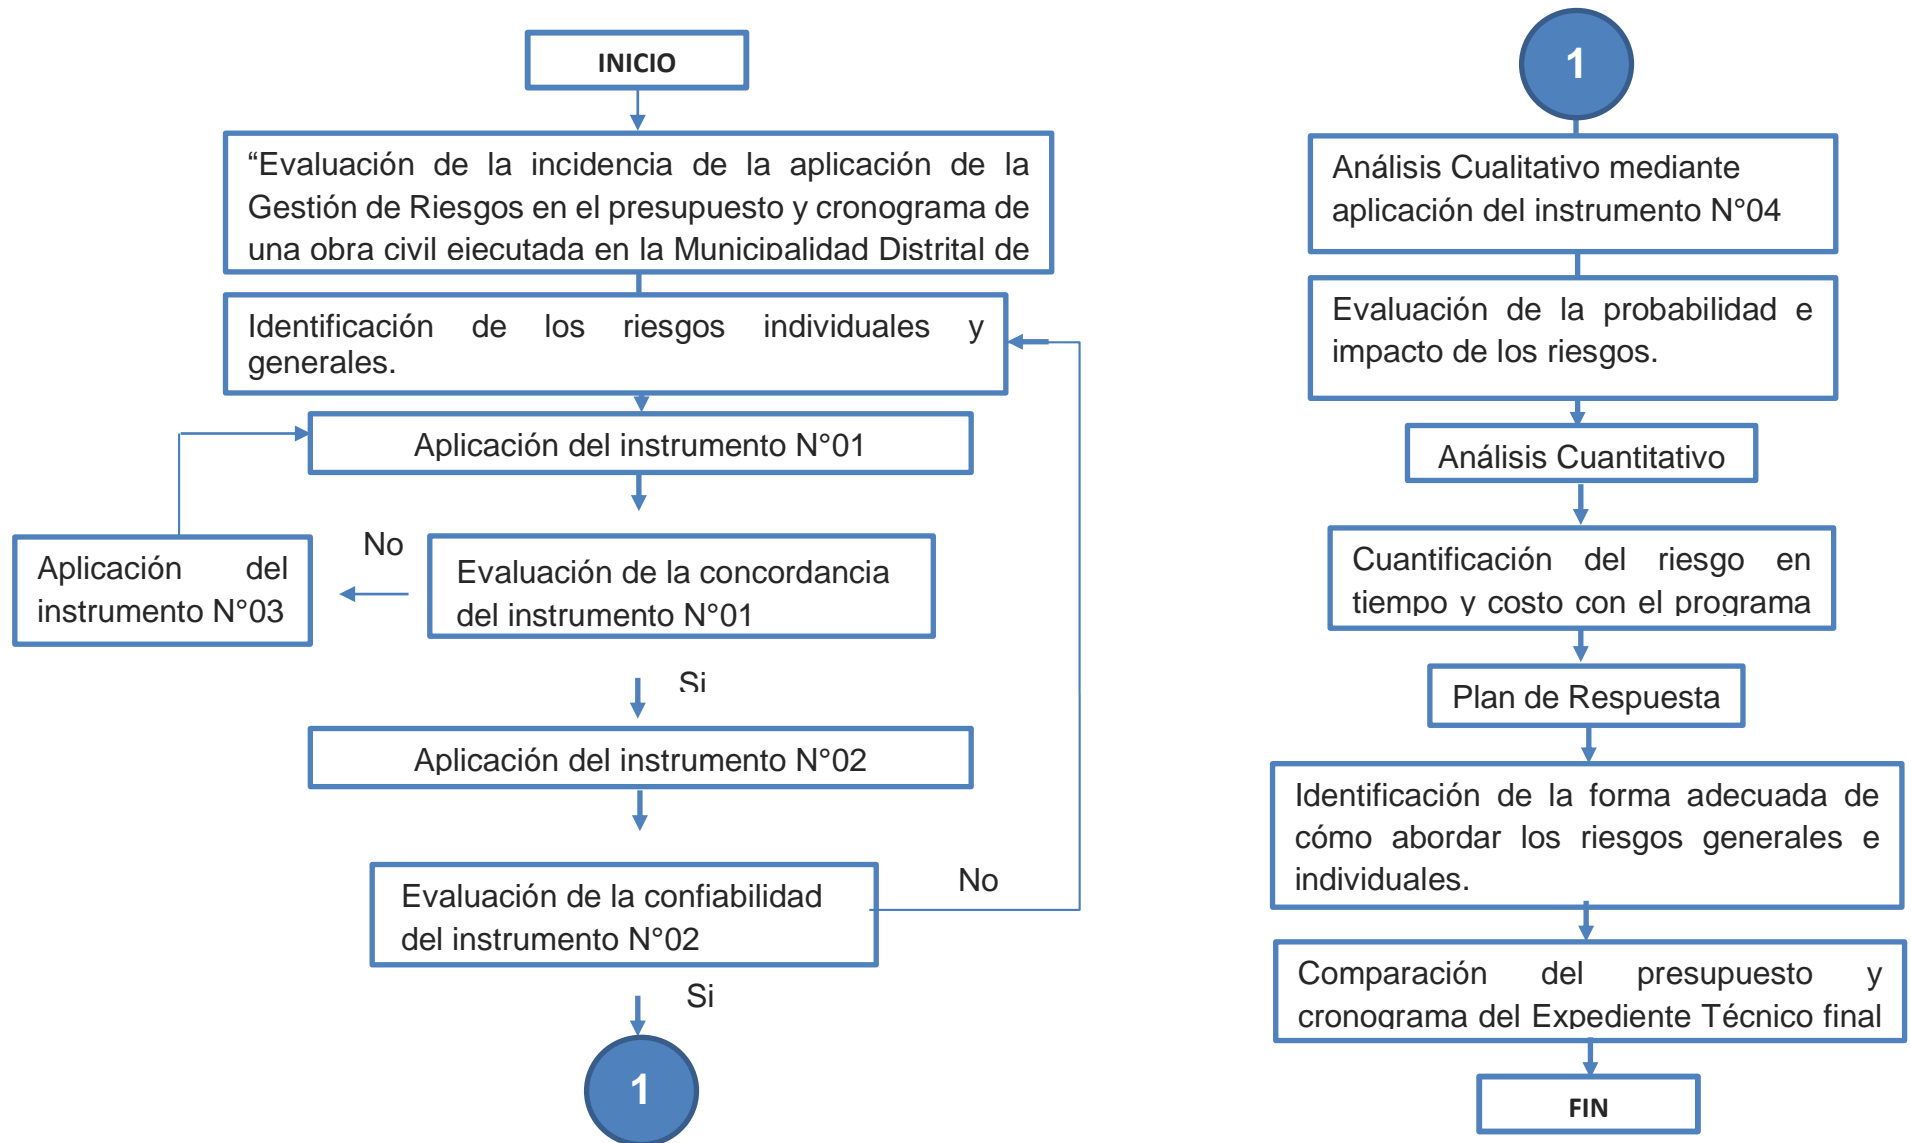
INICIO

“Evaluación de la incidencia de la aplicación de la Gestión de Riesgos en el presupuesto y cronograma de una obra civil ejecutada en la Municipalidad Distrital de

Identificación de los riesgos individuales y generales.

Aplicación del instrumento N°01

Aplicación del instrumento N°03

No

Evaluación de la concordancia del instrumento N°01

Si

Aplicación del instrumento N°02

Evaluación de la confiabilidad del instrumento N°02

No

Si

1

1

Análisis Cualitativo mediante aplicación del instrumento N°04

Evaluación de la probabilidad e impacto de los riesgos.

Análisis Cuantitativo

Cuantificación del riesgo en tiempo y costo con el programa

Plan de Respuesta

Identificación de la forma adecuada de cómo abordar los riesgos generales e individuales.

Comparación del presupuesto y cronograma del Expediente Técnico final

FIN